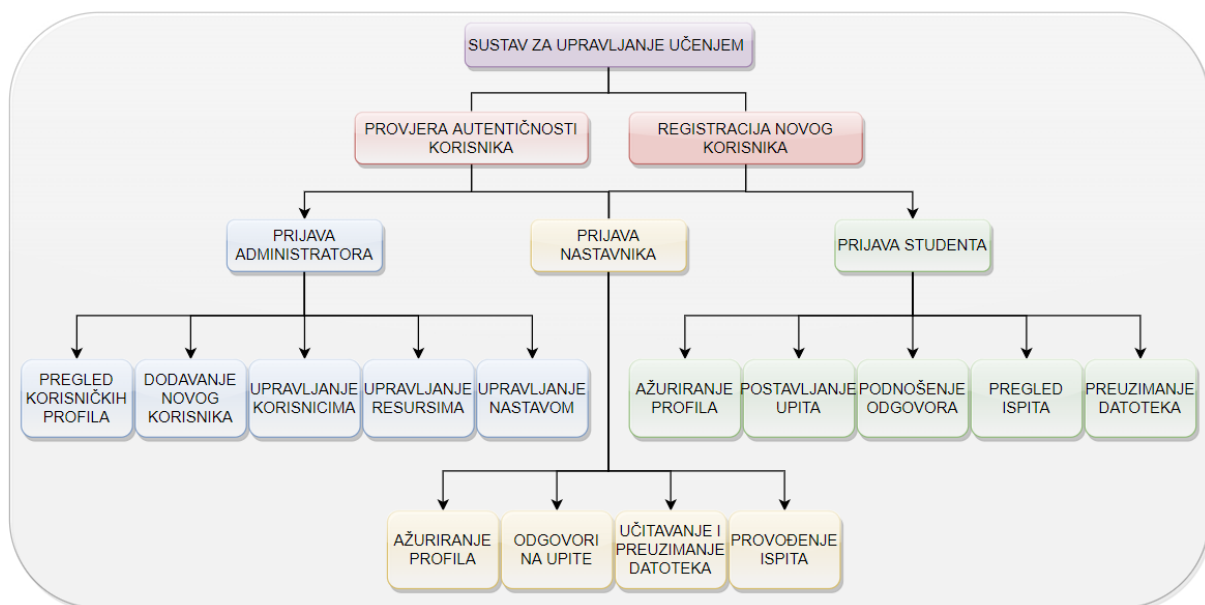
SUSTAV ZA UPRAVLJANJE UČENJEM

PROVJERA AUTENTIČNOSTI KORISNIKA

REGISTRACIJA NOVOG KORISNIKA

PRIJAVA ADMINISTRATORA

PRIJAVA NASTAVNIKA

PRIJAVA STUDENTA

PREGLED KORISNIČKIH PROFILA

DODAVANJE NOVOG KORISNIKA

UPRAVLJANJE KORISNICIMA

UPRAVLJANJE RESURSIMA

UPRAVLJANJE NASTAVOM

AŽURIRANJE PROFILA

POSTAVLJANJE UPITA

PODNOŠENJE ODGOVORA

PREGLED ISPITA

PREUZIMANJE DATOTEKA

AŽURIRANJE PROFILA

ODGOVORI NA UPITE

UČITAVANJE I PREUZIMANJE DATOTEKA

PROVOĐENJE ISPITA